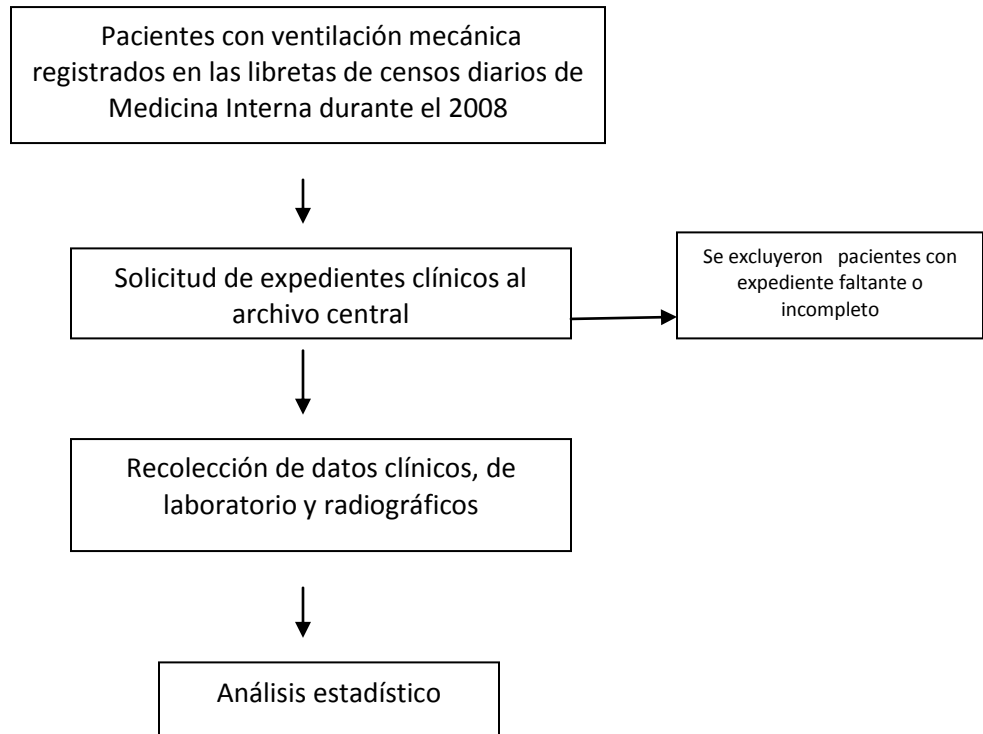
Pacientes con ventilación mecánica registrados en las libretas de censos diarios de Medicina Interna durante el 2008

Solicitud de expedientes clínicos al archivo central

Se excluyeron pacientes con expediente faltante o incompleto

Recolección de datos clínicos, de laboratorio y radiográficos

Análisis estadístico